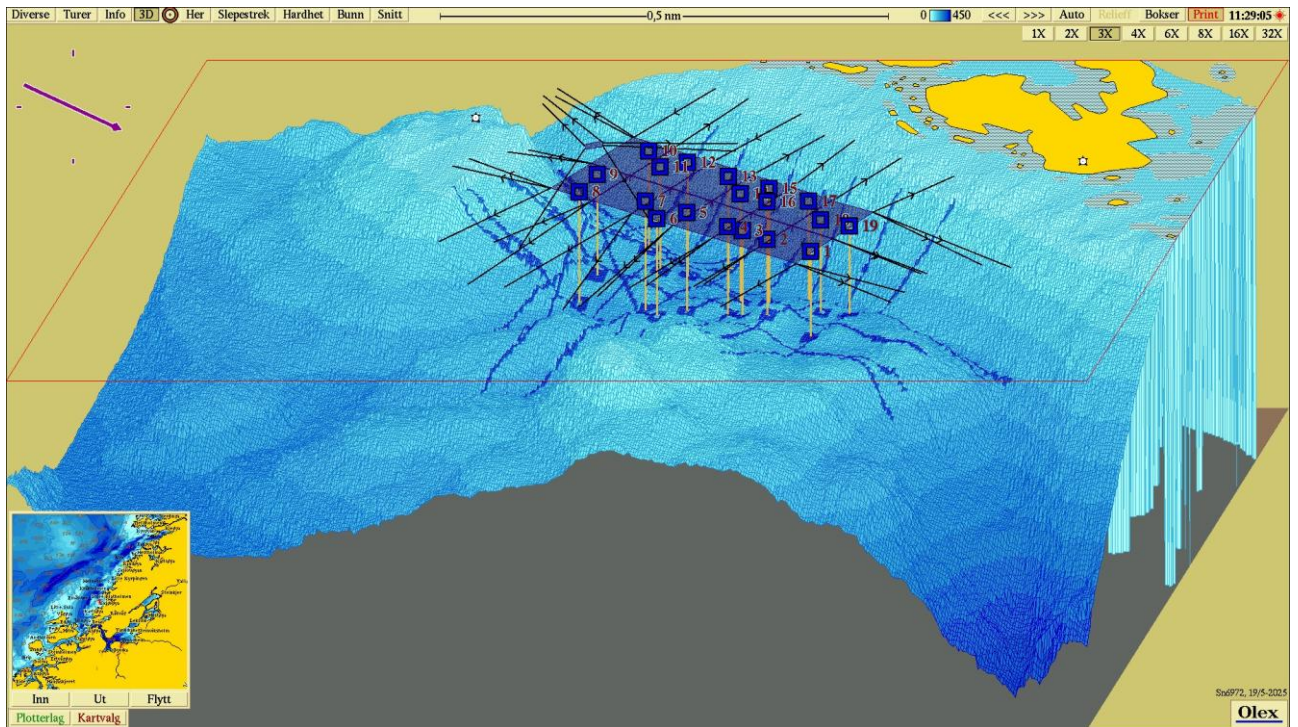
Diverse Turer Info 3D Her Slepestrek Hardhet Bunn Snitt 0,5 nm 0 450 <<< >>> Auto Relieff Bokser Print 11:29:05

1X 2X 3X 4X 6X 8X 16X 32X

10
9
11
12
8
13
15
7
16
17
5
6
18
19
4
3
2
1

Inn Ut Flytt
Plotterlag Kartvalg

Sn6972, 19/5-2025

Olex